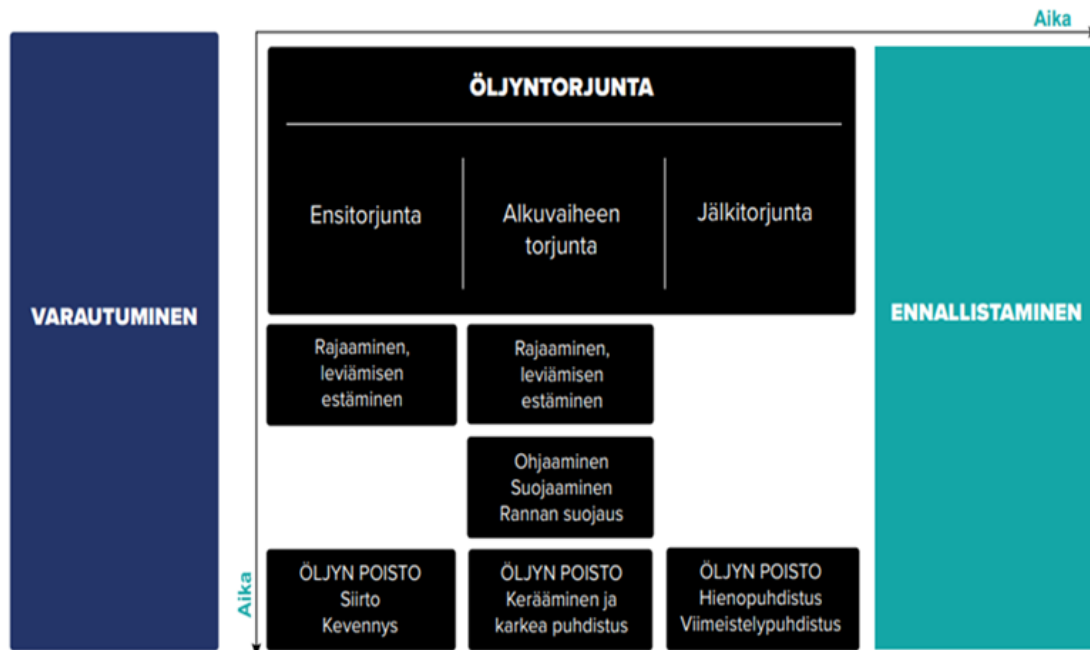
Aika

VARAUTUMINEN

ÖLJYNTORJUNTA

Ensitorjunta

Alkuvaiheen torjunta

Jälkitorjunta

ENNALLISTAMINEN

Rajaaminen, leviämisen estäminen

Rajaaminen, leviämisen estäminen

Ohjaaminen
Suojaaminen
Rannan suojaus

Aika

ÖLJYN POISTO
Siirto
Kevennys

ÖLJYN POISTO
Kerääminen ja karkea puhdistus

ÖLJYN POISTO
Hienopuhdistus
Viimeistelypuhdistus